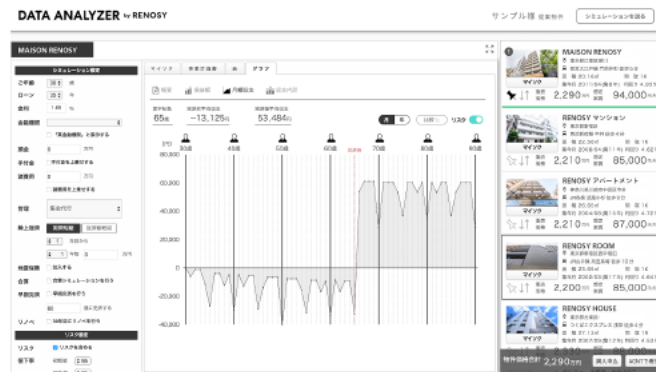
DATA ANALYZER by RENOSY

サンプル様

シミュレーションを保る

MAISON RENOSY

シミュレーション設定

ご年齢 30 歳

ローン 35 年

金利 1.49 %

頭金

マイソク

グラフ

グラフ

-13,125円

53,484円

65歳

リスク

30歳

40歳

50歳

60歳

70歳

80歳

90歳

80,000

60,000

40,000

20,000

0

-20,000

-40,000

管理

リスク

リスク設定

1 MAISON RENOSY

マイソク

2,290万円

94,000万円

RENOSY マンション

マイソク

2,210万円

85,000万円

RENOSY アパートメント

マイソク

2,210万円

87,000万円

RENOSY ROOM

マイソク

2,200万円

85,000万円

RENOSY HOUSE

マイソク

2,290万円